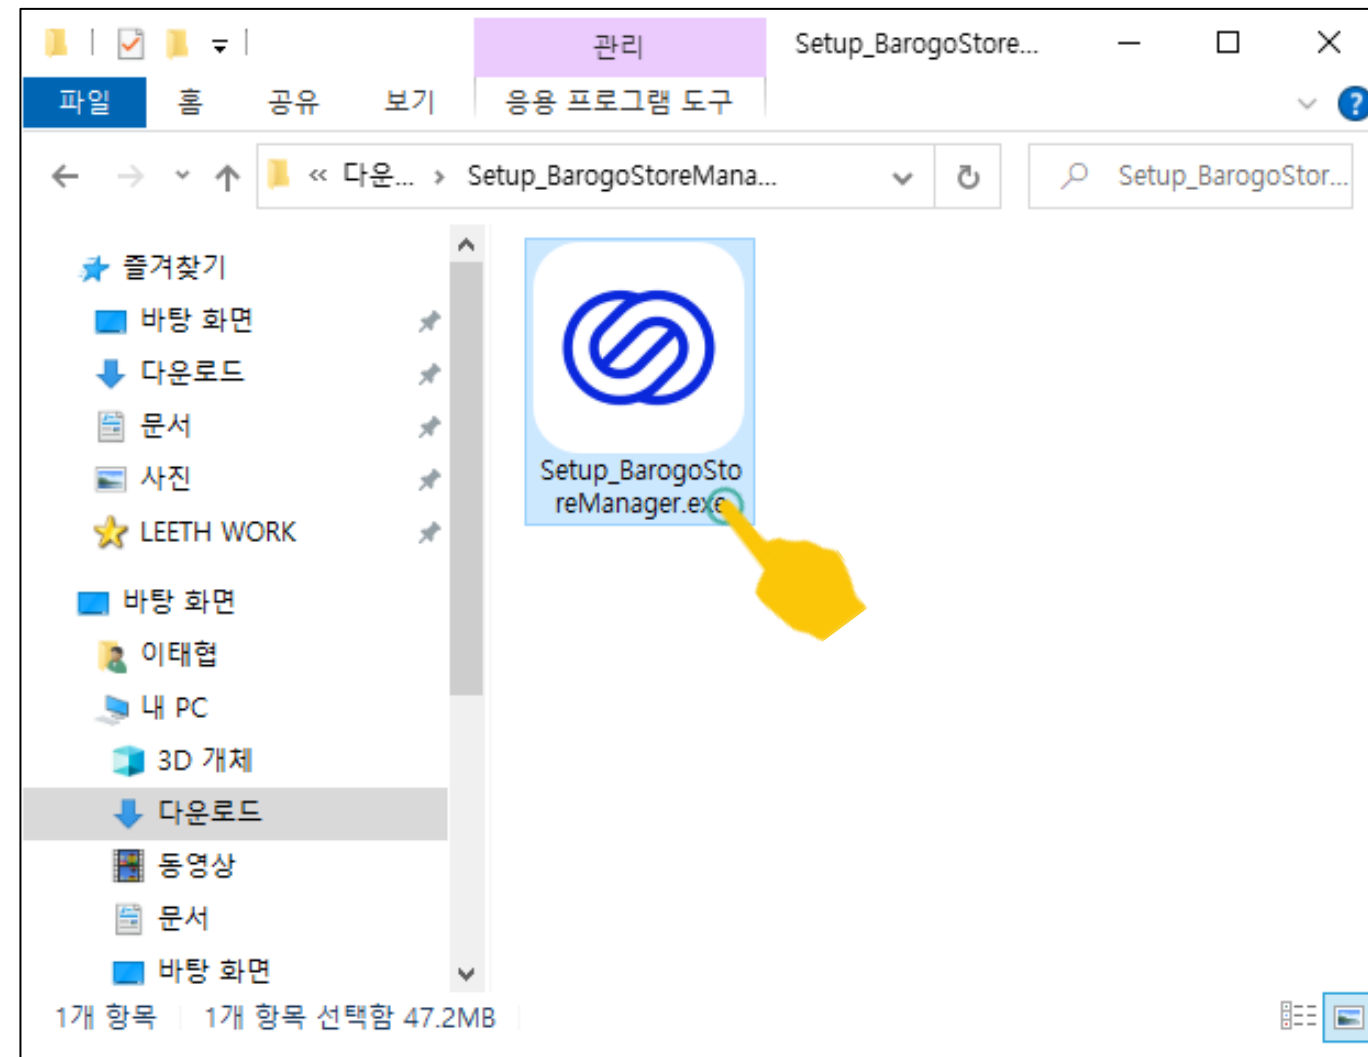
관리 Setup_BarogoStore...

파일 홈 공유 보기 응용 프로그램 도구

« 다운... › Setup_BarogoStoreMana...

Setup_BarogoStor...

즐겨찾기
바탕 화면
다운로드
문서
사진
LEETH WORK
바탕 화면
이태협
내 PC
3D 개체
다운로드
동영상
문서
바탕 화면

Setup_BarogoStoreManager.exe

1개 항목 1개 항목 선택함 47.2MB